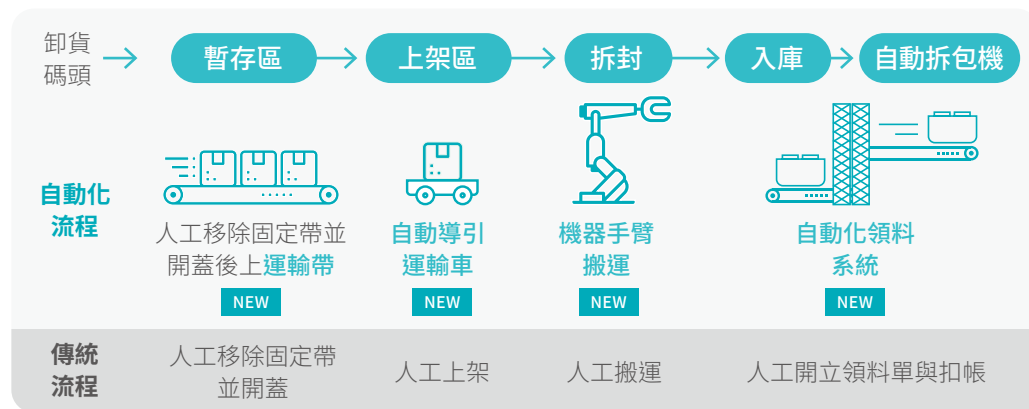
卸貨碼頭 → 暫存區 → 上架區 → 拆封 → 入庫 → 自動拆包機

自動化流程

人工移除固定帶並開蓋後上運輸帶
NEW

自動導引運輸車
NEW

機器手臂搬運
NEW

自動化領料系統
NEW

傳統流程

人工移除固定帶並開蓋

人工上架

人工搬運

人工開立領料單與扣帳